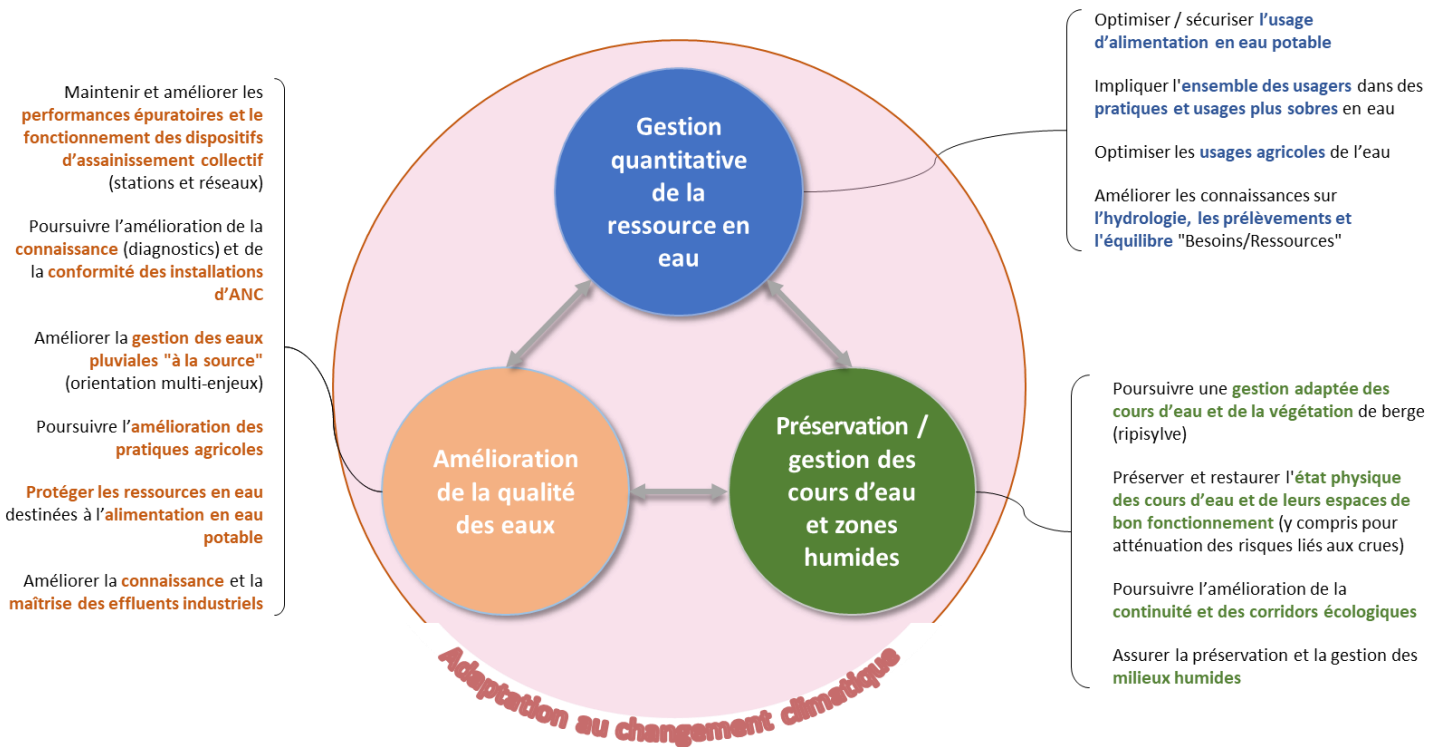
Maintenir et améliorer les performances épuratoires et le fonctionnement des dispositifs d'assainissement collectif (stations et réseaux)

Poursuivre l'amélioration de la connaissance (diagnostics) et de la conformité des installations d'ANC

Améliorer la gestion des eaux pluviales "à la source" (orientation multi-enjeux)

Poursuivre l'amélioration des pratiques agricoles

Protéger les ressources en eau destinées à l'alimentation en eau potable

Améliorer la connaissance et la maîtrise des effluents industriels

Gestion quantitative de la ressource en eau

Amélioration de la qualité des eaux

Préservation / gestion des cours d'eau et zones humides

Adaptation au changement climatique

Optimiser / sécuriser l'usage d'alimentation en eau potable

Impliquer l'ensemble des usagers dans des pratiques et usages plus sobres en eau

Optimiser les usages agricoles de l'eau

Améliorer les connaissances sur l'hydrologie, les prélèvements et l'équilibre "Besoins/Ressources"

Poursuivre une gestion adaptée des cours d'eau et de la végétation de berge (ripisylve)

Préserver et restaurer l'état physique des cours d'eau et de leurs espaces de bon fonctionnement (y compris pour atténuation des risques liés aux crues)

Poursuivre l'amélioration de la continuité et des corridors écologiques

Assurer la préservation et la gestion des milieux humides